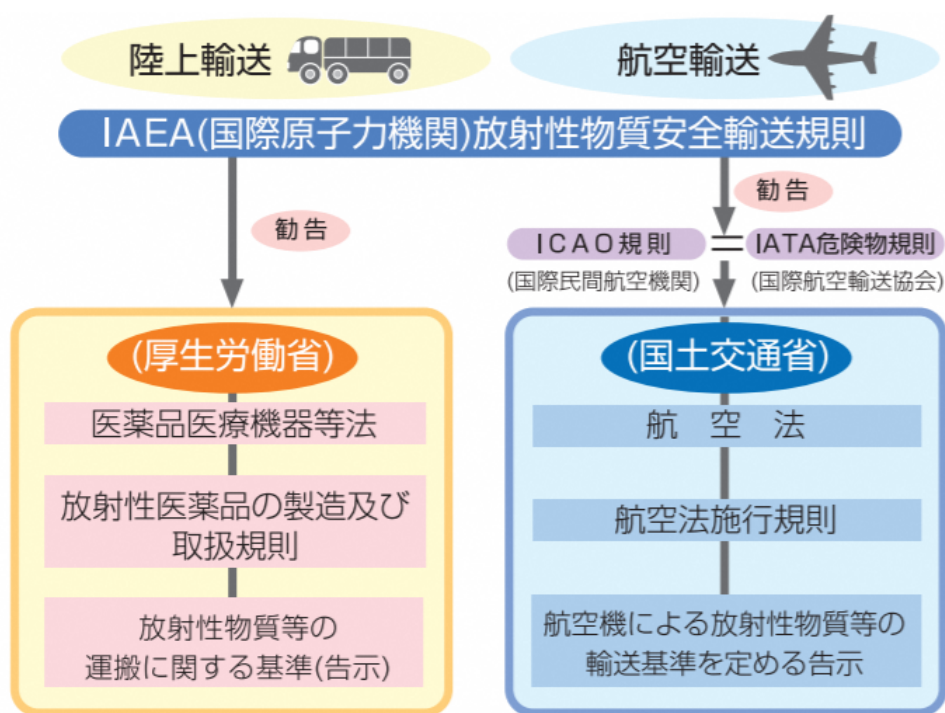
陸上輸送

航空輸送

IAEA(国際原子力機関)放射性物質安全輸送規則

勧告

勧告

ICAO規則 ＝ IATA危険物規則

(国際民間航空機関)

(国際航空輸送協会)

(厚生労働省)

医薬品医療機器等法

放射性医薬品の製造及び取扱規則

放射性物質等の運搬に関する基準(告示)

(国土交通省)

航　空　法

航空法施行規則

航空機による放射性物質等の輸送基準を定める告示